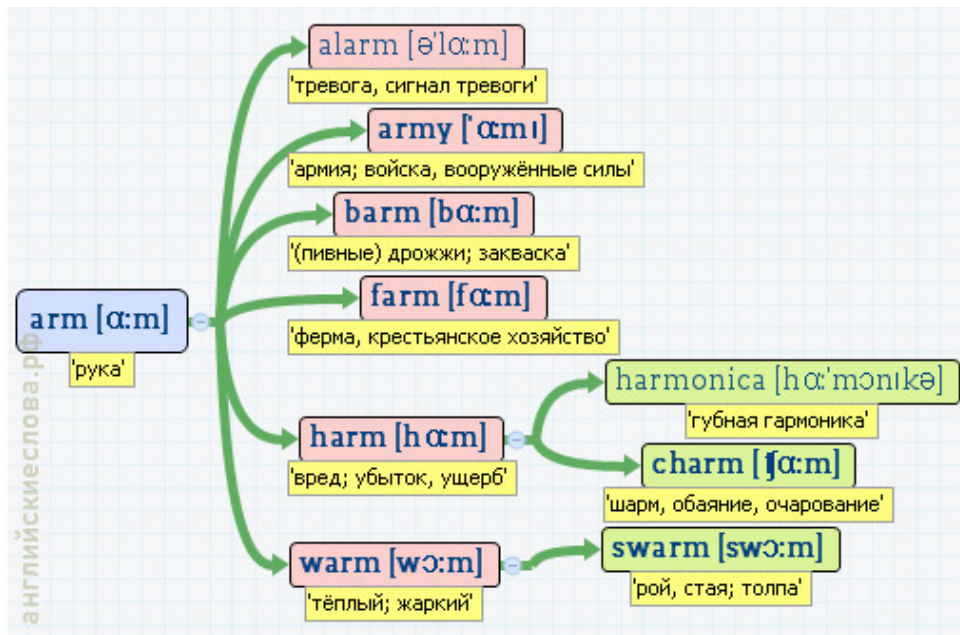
arm [ɑ:m]
'рука'

alarm [ə'lɑ:m]
'тревога, сигнал тревоги'

army ['ɑːmɪ]
'армия; войска, вооружённые силы'

barm [bɑ:m]
'(пивные) дрожжи; закваска'

farm [fɑːm]
'ферма, крестьянское хозяйство'

harm [hɑːm]
'вред; убыток, ущерб'

harmonica [hɑː'mɔnɪkə]
'губная гармоника'

charm [ʧɑ:m]
'шарм, обаяние, очарование'

warm [wɔ:m]
'тёплый; жаркий'

swarm [swɔ:m]
'рой, стая; толпа'

английскиеслова.рф